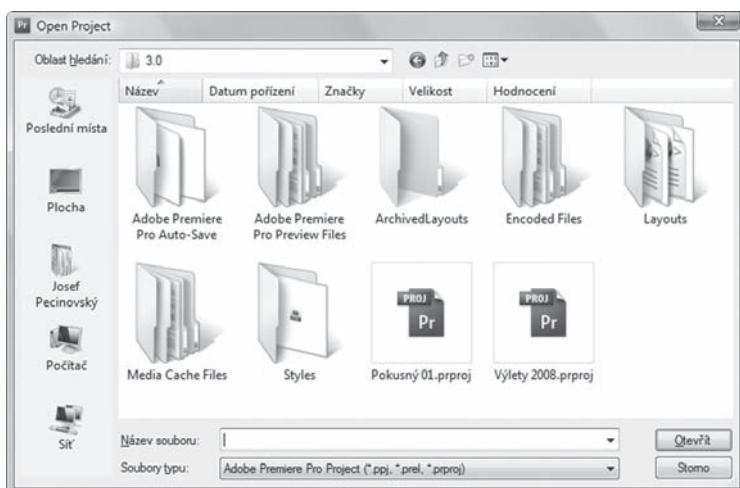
Pr Open Project

Oblast hledání: 3.0

Název | Datum pořízení | Značky | Velikost | Hodnocení

Poslední místa

Plocha

Josef Pecinovský

Počítač

Síť

Adobe Premiere Pro Auto-Save

Adobe Premiere Pro Preview Files

ArchivedLayouts

Encoded Files

Layouts

Media Cache Files

Styles

PROJ Pr
Pokusný 01.prproj

PROJ Pr
Výlety 2008.prproj

Název souboru:

Soubory typu: Adobe Premiere Pro Project (*.ppj, *.prel, *.prproj)

Otevřít

Storno